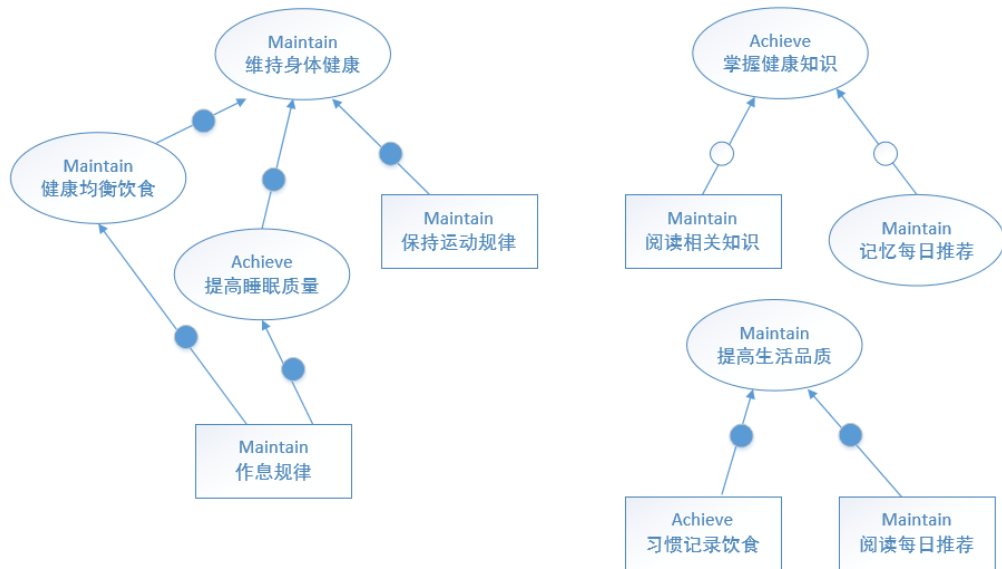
Maintain
维持身体健康

Maintain
健康均衡饮食

Achieve
提高睡眠质量

Maintain
保持运动规律

Maintain
作息规律

Achieve
掌握健康知识

Maintain
阅读相关知识

Maintain
记忆每日推荐

Maintain
提高生活品质

Achieve
习惯记录饮食

Maintain
阅读每日推荐